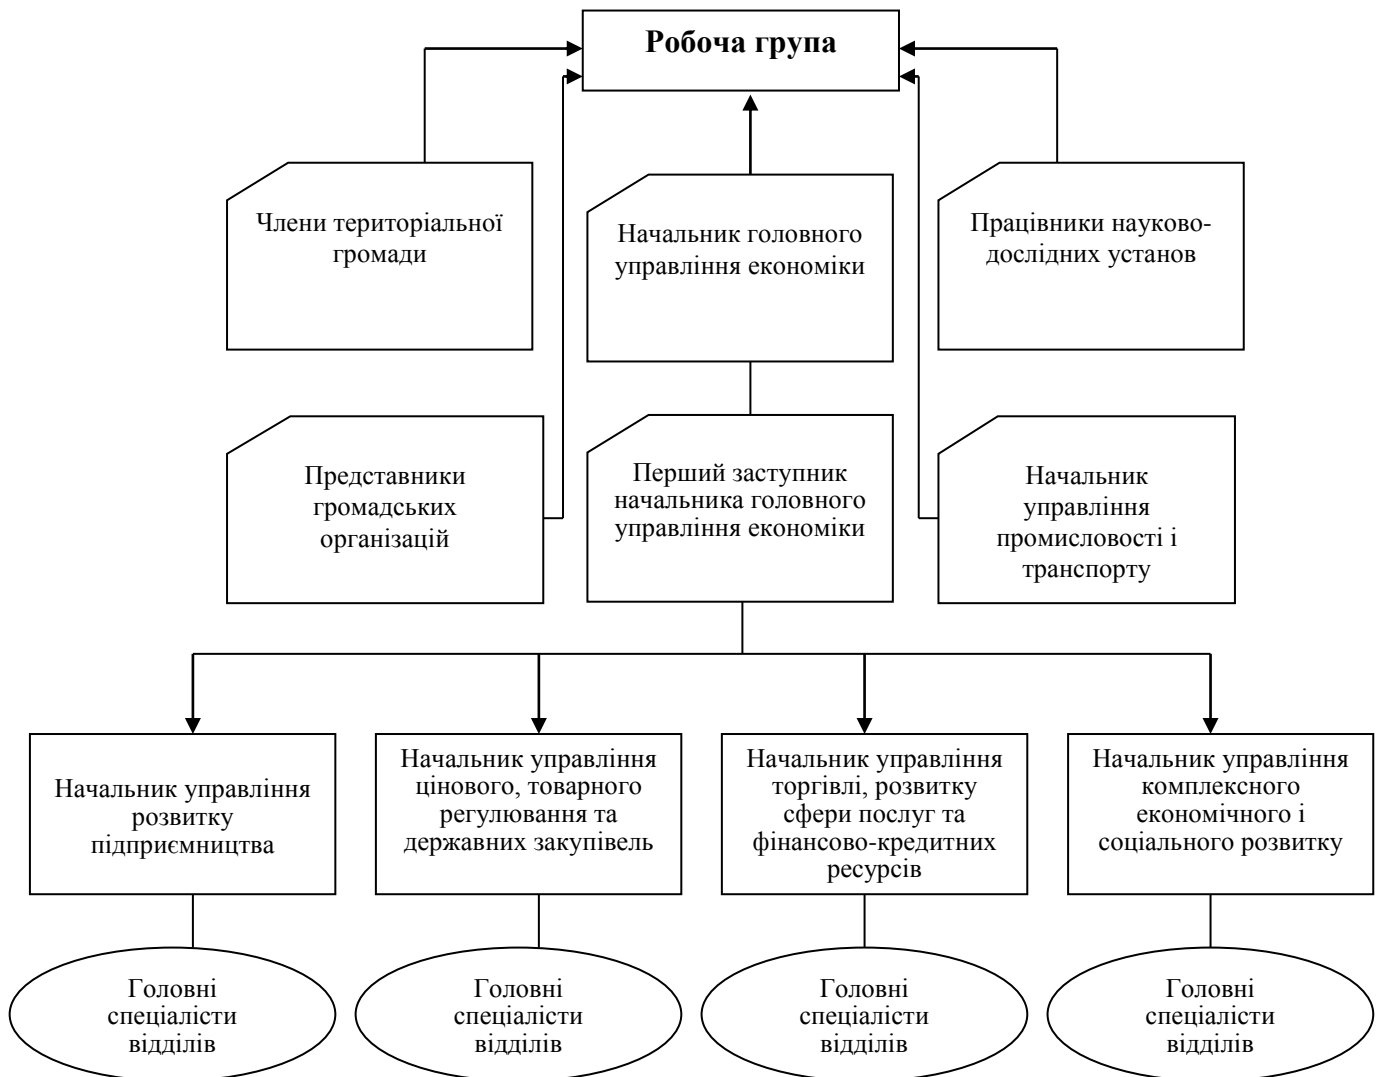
Робоча група

Члени територіальної громади

Начальник головного управління економіки

Працівники науково-дослідних установ

Представники громадських організацій

Перший заступник начальника головного управління економіки

Начальник управління промисловості і транспорту

Начальник управління розвитку підприємництва

Начальник управління цінового, товарного регулювання та державних закупівель

Начальник управління торгівлі, розвитку сфери послуг та фінансово-кредитних ресурсів

Начальник управління комплексного економічного і соціального розвитку

Головні спеціалісти відділів

Головні спеціалісти відділів

Головні спеціалісти відділів

Головні спеціалісти відділів